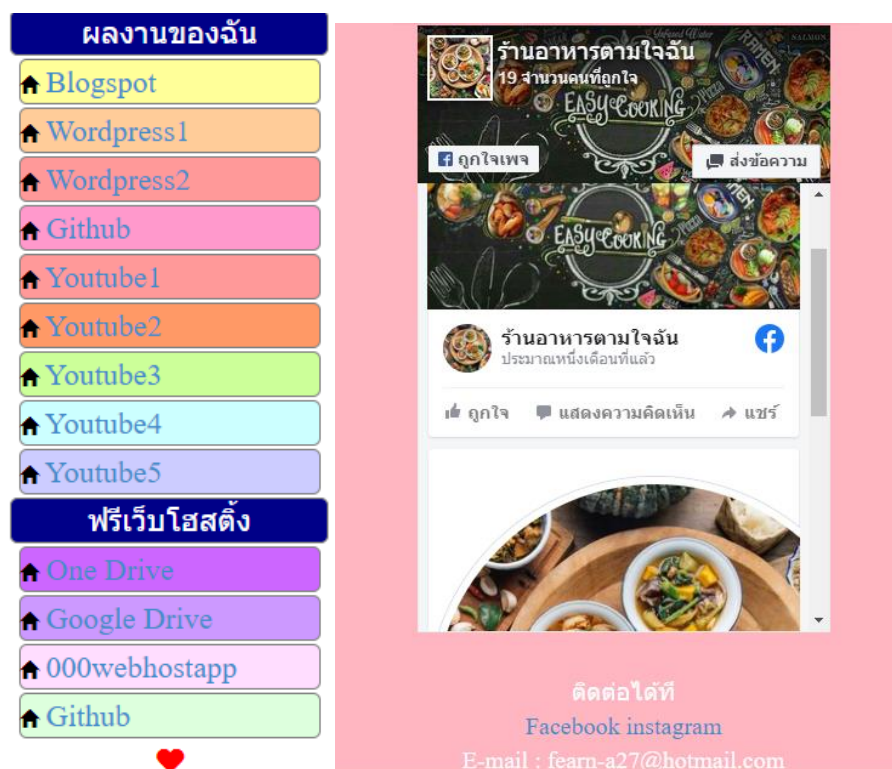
ผลงานของฉัน

Blogspot

Wordpress1

Wordpress2

Github

Youtube1

Youtube2

Youtube3

Youtube4

Youtube5

ฟรีเว็บโฮสติ้ง

One Drive

Google Drive

000webhostapp

Github

ร้านอาหารตามใจฉัน
19 จำนวนคนที่ถูกใจ

ถูกใจเพจ

ส่งข้อความ

EASY COOKING

ร้านอาหารตามใจฉัน
ประมาณหนึ่งเดือนที่แล้ว

ถูกใจ

แสดงความคิดเห็น

แชร์

ติดต่อได้ที่
Facebook instagram
E-mail : fearn-a27@hotmail.com